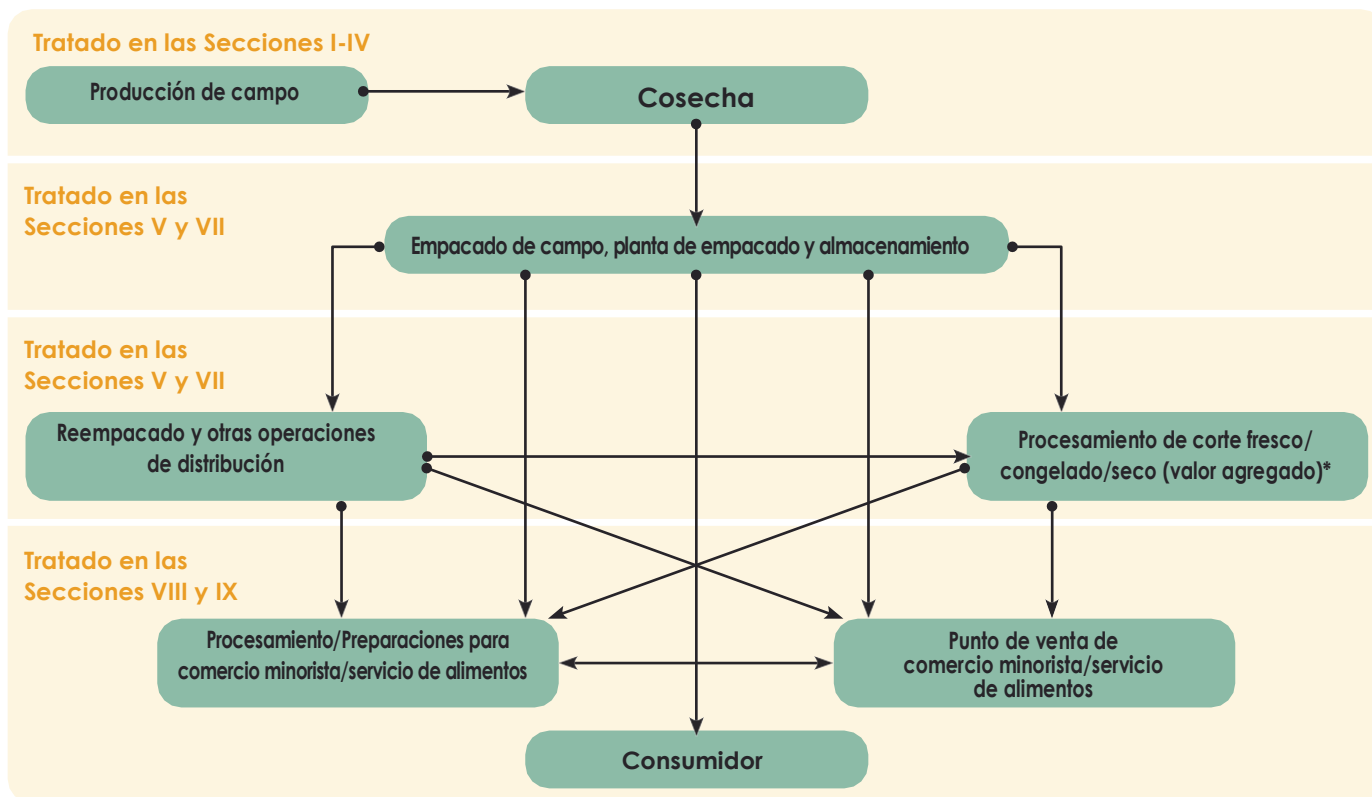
Tratado en las Secciones I-IV

Producción de campo

Cosecha

Tratado en las Secciones V y VII

Empacado de campo, planta de empacado y almacenamiento

Tratado en las Secciones V y VII

Reempacado y otras operaciones de distribución

Procesamiento de corte fresco/ congelado/seco (valor agregado)*

Tratado en las Secciones VIII y IX

Procesamiento/Preparaciones para comercio minorista/servicio de alimentos

Punto de venta de comercio minorista/servicio de alimentos

Consumidor